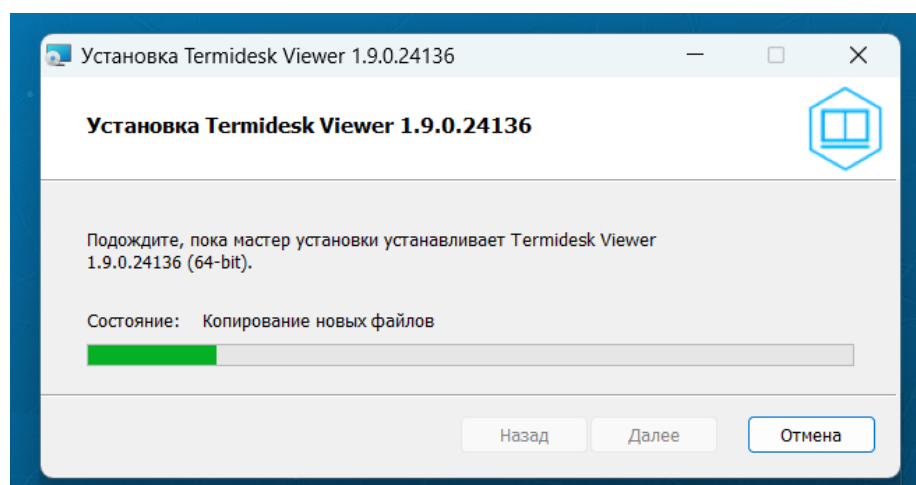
Установка Termidesk Viewer 1.9.0.24136

Установка Termidesk Viewer 1.9.0.24136

Подождите, пока мастер установки устанавливает Termidesk Viewer 1.9.0.24136 (64-bit).

Состояние: Копирование новых файлов

Назад Далее Отмена